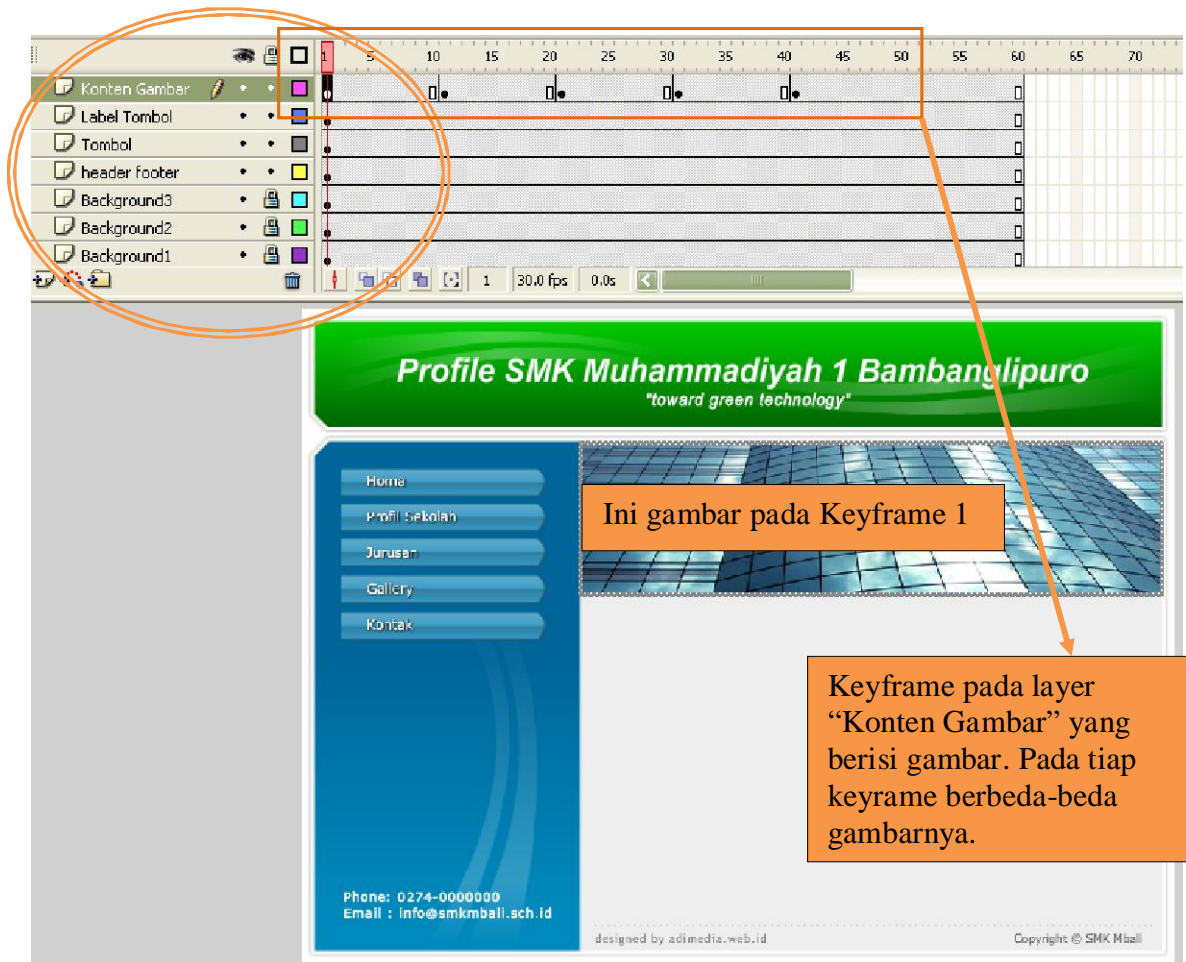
1 5 10 15 20 25 30 35 40 45 50 55 60 65 70

Konten Gambar
Label Tombol
Tombol
header footer
Background3
Background2
Background1

1 30.0 fps 0.0s

Profile SMK Muhammadiyah 1 Bambanglipuro
"toward green technology"

Home
Profil Sekolah
Jurusan
Gallery
Kontak

Ini gambar pada Keyframe 1

Keyframe pada layer “Konten Gambar” yang berisi gambar. Pada tiap keyrame berbeda-beda gambarnya.

Phone: 0274-0000000
Email : info@smkmbali.sch.id

designed by adimedia.web.id

Copyright © SMK Mbali